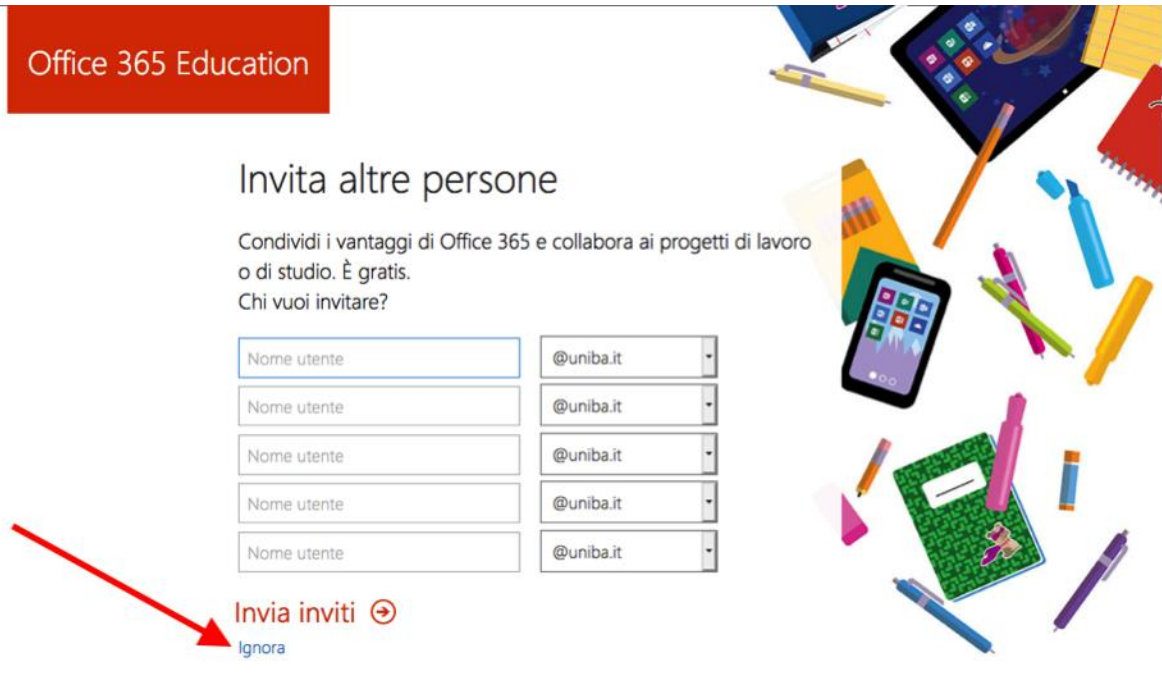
Office 365 Education

Invita altre persone

Condividi i vantaggi di Office 365 e collabora ai progetti di lavoro o di studio. È gratis.
Chi vuoi invitare?

Nome utente @uniba.it
Nome utente @uniba.it
Nome utente @uniba.it
Nome utente @uniba.it
Nome utente @uniba.it

Invia inviti

Ignora